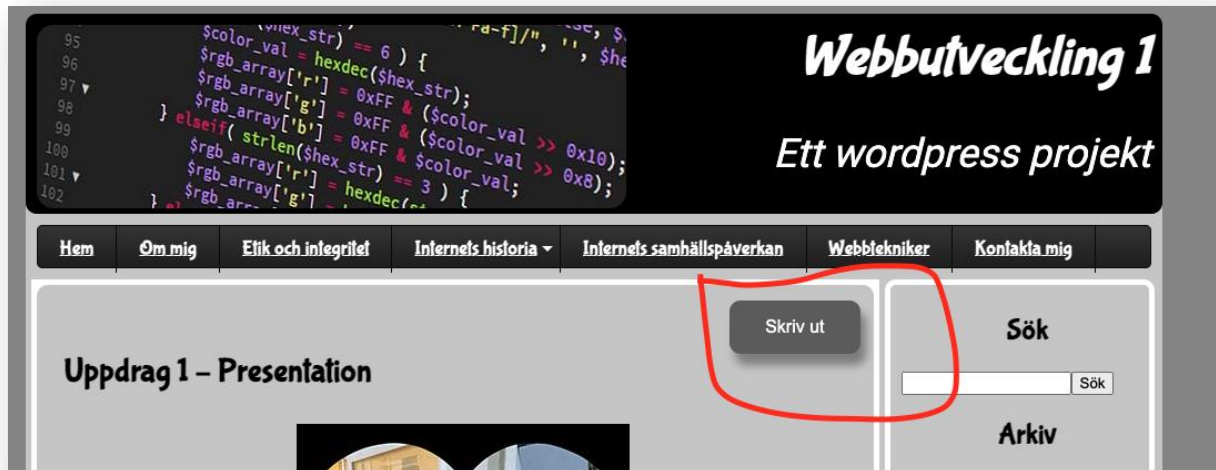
Webbutveckling 1

Ett wordpress projekt

Hem | Om mig | Etik och integritet | Internets historia | Internets samhällspåverkan | Webbtekniker | Kontakta mig

Skriv ut

Uppdrag 1 – Presentation

Sök

Sök

Arkiv